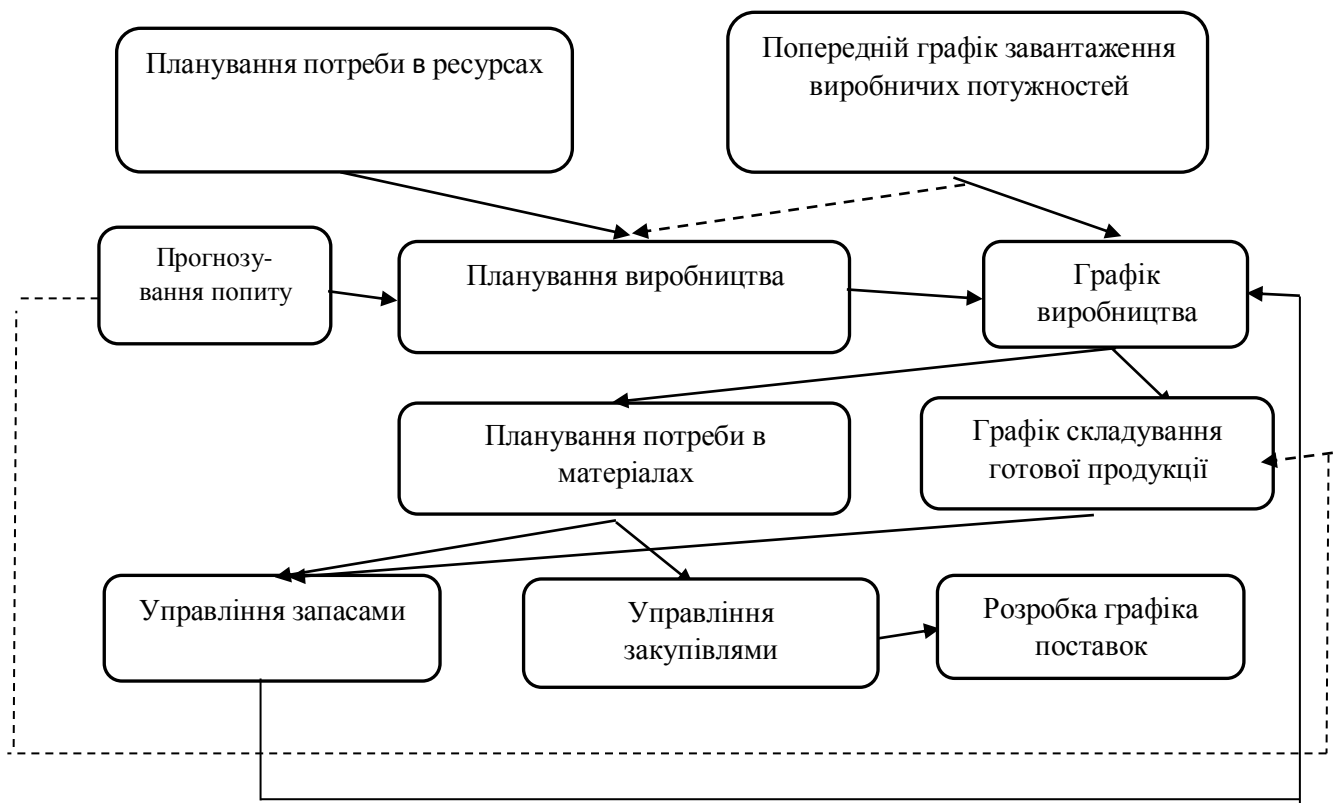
Планування потреби в ресурсах

Попередній графік завантаження виробничих потужностей

Прогнозування попиту

Планування виробництва

Графік виробництва

Планування потреби в матеріалах

Графік складування готової продукції

Управління запасами

Управління закупівлями

Розробка графіка поставок